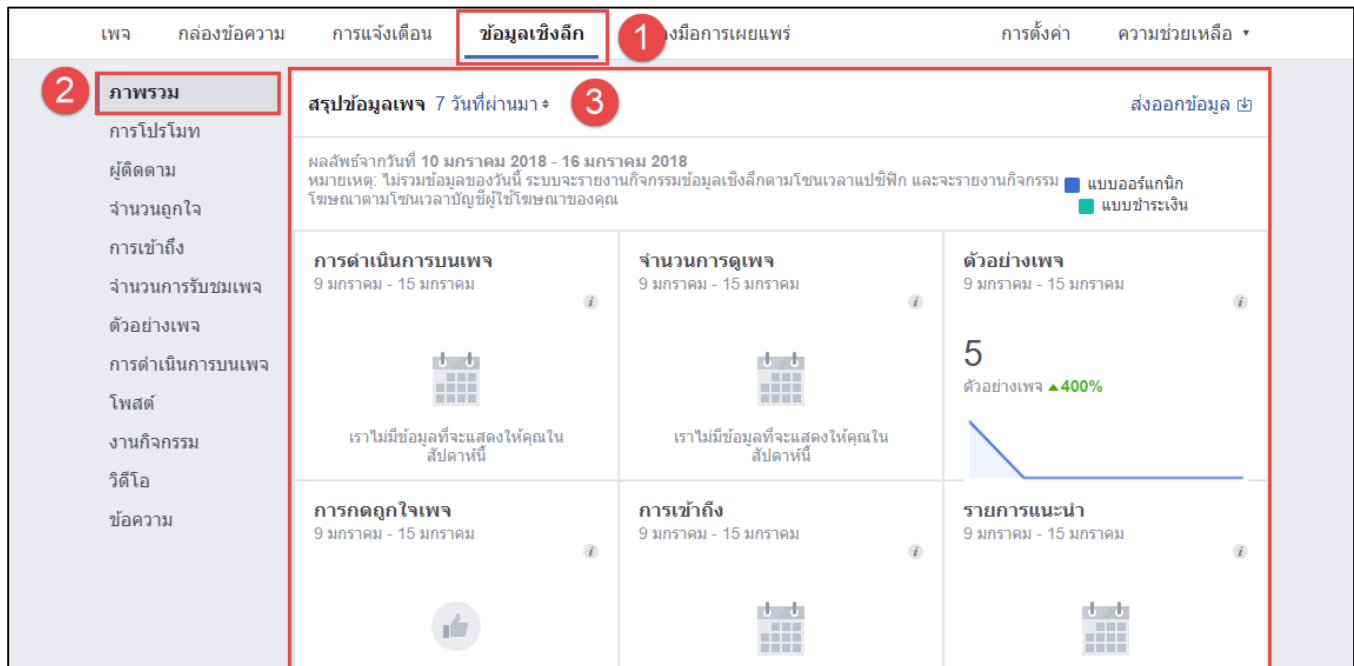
เพจ กล่องข้อความ การแจ้งเตือน ข้อมูลเชิงลึก 1 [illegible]งมือการเผยแพร่ การตั้งค่า ความช่วยเหลือ ▾

2 ภาพรวม
การโปรโมท
ผู้ติดตาม
จำนวนถูกใจ
การเข้าถึง
จำนวนการรับชมเพจ
ตัวอย่างเพจ
การดำเนินการบนเพจ
โพสต์
งานกิจกรรม
วิดีโอ
ข้อความ

สรุปข้อมูลเพจ 7 วันที่ผ่านมา 3 ส่งออกข้อมูล

ผลลัพธ์จากวันที่ 10 มกราคม 2018 - 16 มกราคม 2018
หมายเหตุ: ไม่รวมข้อมูลของวันนี้ ระบบจะรายงานกิจกรรมข้อมูลเชิงลึกตามโซนเวลาแปซิฟิก และจะรายงานกิจกรรมโฆษณาตามโซนเวลาบัญชีผู้ใช้โฆษณาของคุณ

แบบออร์แกนิก
แบบชำระเงิน

การดำเนินการบนเพจ
9 มกราคม - 15 มกราคม
เราไม่มีข้อมูลที่จะแสดงให้คุณในสัปดาห์นี้

จำนวนการดูเพจ
9 มกราคม - 15 มกราคม
เราไม่มีข้อมูลที่จะแสดงให้คุณในสัปดาห์นี้

ตัวอย่างเพจ
9 มกราคม - 15 มกราคม
5
ตัวอย่างเพจ ▲400%

การกดถูกใจเพจ
9 มกราคม - 15 มกราคม

การเข้าถึง
9 มกราคม - 15 มกราคม

รายการแนะนำ
9 มกราคม - 15 มกราคม